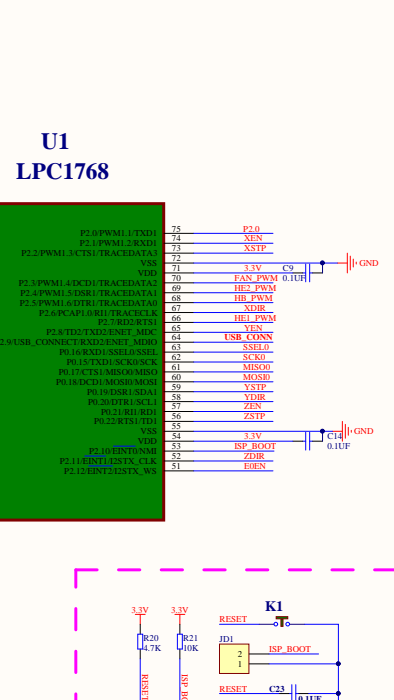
U1
LPC1768

P2.0/PWM1.1/TXD1 75 P2.0
P2.1/PWM1.2/RXD1 74 XEN
P2.2/PWM1.3/CTS1/TRACEDATA3 73 XSTP
VSS 72
VDD 71 3.3V
P2.3/PWM1.4/DCD1/TRACEDATA2 70 FAN_PWM
P2.4/PWM1.5/DSR1/TRACEDATA1 69 HE2_PWM
P2.5/PWM1.6/DTR1/TRACEDATA0 68 HB_PWM
P2.6/PCAP1.0/RI1/TRACECLK 67 XDIR
P2.7/RD2/RTS1 66 HE1_PWM
P2.8/TD2/TXD2/ENET_MDC 65 YEN
P2.9/USB_CONNECT/RXD2/ENET_MDIO 64 USB_CONN
P0.16/RXD1/SSEL0/SSEL 63 SSEL0
P0.15/TXD1/SCK0/SCK 62 SCK0
P0.17/CTS1/MISO0/MISO 61 MISO0
P0.18/DCD1/MOSI0/MOSI 60 MOSI0
P0.19/DSR1/SDA1 59 YSTP
P0.20/DTR1/SCL1 58 YDIR
P0.21/RI1/RD1 57 ZEN
P0.22/RTS1/TD1 56 ZSTP
VSS 55
VDD 54 3.3V
P2.10/EINT0/NMI 53 ISP_BOOT
P2.11/EINT1/I2STX_CLK 52 ZDIR
P2.12/EINT2/I2STX_WS 51 E0EN

C9
0.1UF
GND
C14
0.1UF
GND

K1
3.3V 3.3V
R20 4.7K
R21 10K
RESET
JD1
2
1
ISP_BOOT
RESET
C23
0.1UF
RESET
ISP_BO